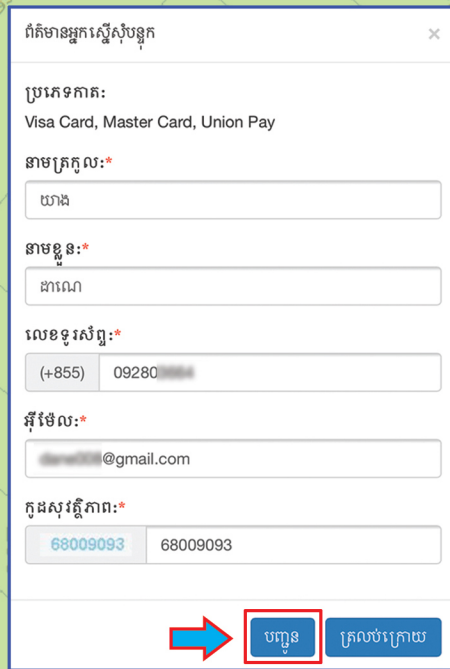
ព័ត៌មានអ្នកស្នើសុំបន្ទុក
×

ប្រភេទកាត:
Visa Card, Master Card, Union Pay

នាមត្រកូល:*
យាង

នាមខ្លួន:*
ដាណេ

លេខទូរស័ព្ទ:*
(+855) 09280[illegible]

អ៊ីម៉ែល:*
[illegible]@gmail.com

កូដសុវត្ថិភាព:*
68009093 68009093

បញ្ជូន
ត្រលប់ក្រោយ